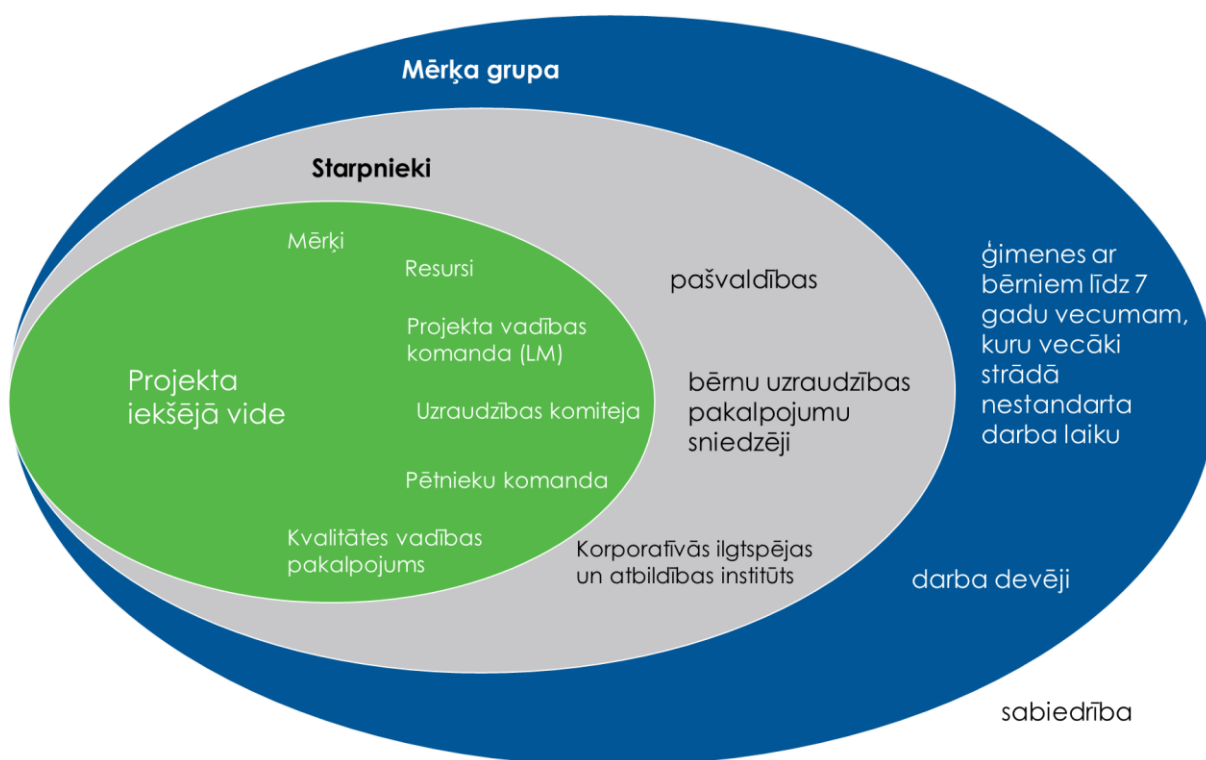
Mērķa grupa

Starpnieki

Mērķi

Resursi

Projekta vadības komanda (LM)

Projekta iekšējā vide

Uzraudzības komiteja

Pētnieku komanda

Kvalitātes vadības pakalpojums

pašvaldības

bērnu uzraudzības pakalpojumu sniedzēji

Korporatīvās ilgtspējas un atbildības institūts

ģimenes ar bērniem līdz 7 gadu vecumam, kuru vecāki strādā nestandarta darba laiku

darba devēji

sabiedrība